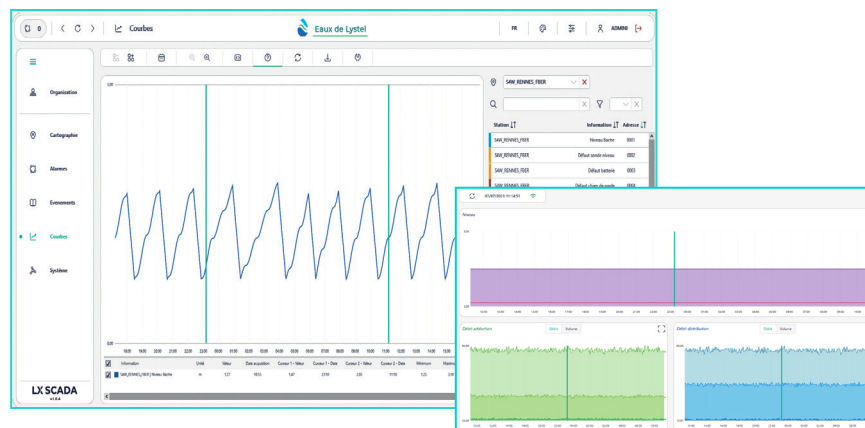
0 Courbes Eaux de Lystel FR ADMIN

Organisation

Cartographie

Alarmes

Evenements

Courbes

Système

LX SCADA

S4W_RENNES_FBER

Station Information Adresse

S4W_RENNES_FBER Niveau Bache 0001

S4W_RENNES_FBER Défaut sonde niveau 0002

S4W_RENNES_FBER Défaut batterie 0003

S4W_RENNES_FBER Défaut chgm de sonde 0004

| Information | Unité | Valeur | Date acquisition | Curseur 1 - Valeur | Curseur 1 - Date | Curseur 2 - Valeur | Curseur 2 - Date | Minimum | Maximum |
|---|---|---|---|---|---|---|---|---|---|
| S4W_RENNES_FBER \| Niveau Bache | m | 1.27 | 18:55 | 1.47 | 23:10 | 2.35 | 11:10 | 1.25 | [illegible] |

Débit adduction Débit Volume

Débit distribution Débit Volume